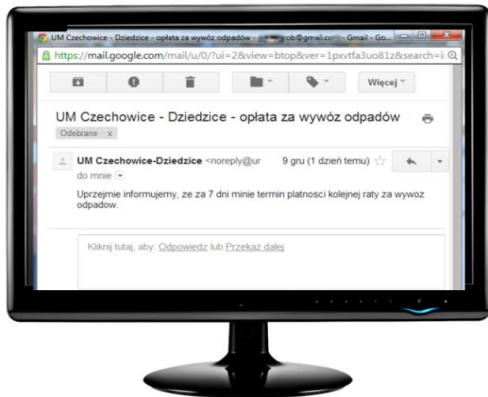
UM Czechowice - Dziedzice - opłata za wywóz odpadów - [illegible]ob@gmail.com - Gmail - Go...

https://mail.google.com/mail/u/0/?ui=2&view=btop&ver=1pxvtfa3uo81z&search=i

Więcej

UM Czechowice - Dziedzice - opłata za wywóz odpadów

Odebrane x

UM Czechowice-Dziedzice <noreply@ur 9 gru (1 dzień temu)

do mnie

Uprzejmie informujemy, ze za 7 dni minie termin platnosci kolejnej raty za wywoz odpadow.

Kliknij tutaj, aby: Odpowiedz lub Przekaż dalej